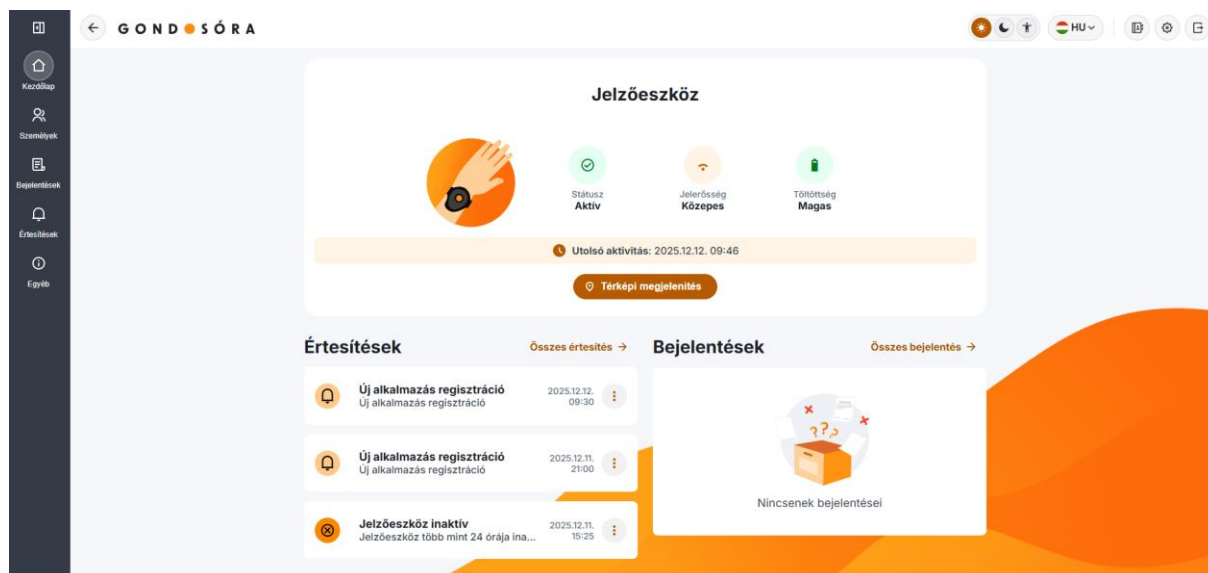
GOND SÓRA

HU

Kezdőlap

Személyek

Bejelentések

Értesítések

Egyéb

Jelzőeszköz

Státusz
Aktív

Jelerősség
Közepes

Töltöttség
Magas

Utolsó aktivitás: 2025.12.12. 09:46

Térképi megjelenítés

Értesítések

Összes értesítés →

Új alkalmazás regisztráció
Új alkalmazás regisztráció
2025.12.12. 09:30

Új alkalmazás regisztráció
Új alkalmazás regisztráció
2025.12.11. 21:00

Jelzőeszköz inaktív
Jelzőeszköz több mint 24 órája ina...
2025.12.11. 15:25

Bejelentések

Összes bejelentés →

Nincsenek bejelentései